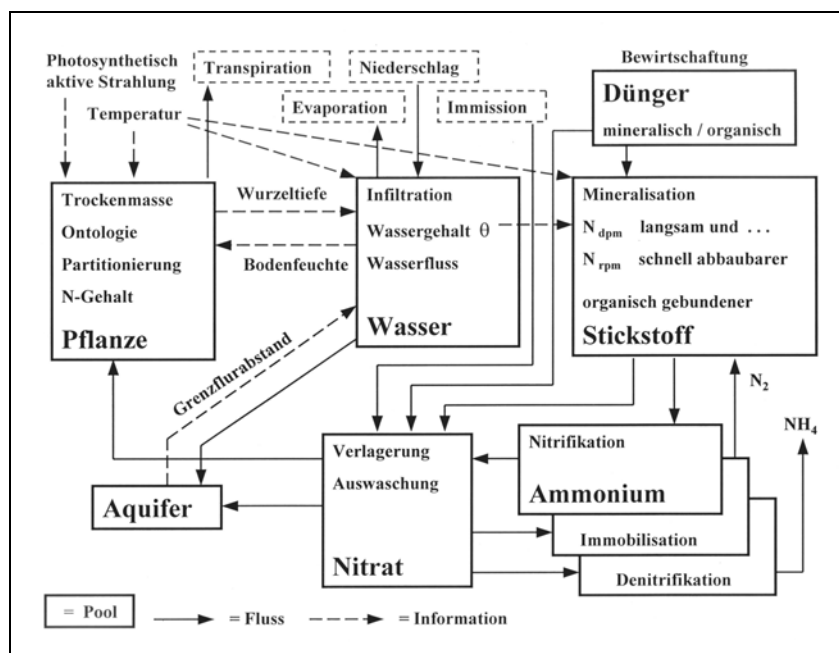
Photosynthetisch aktive Strahlung

Transpiration

Niederschlag

Bewirtschaftung

Dünger

mineralisch / organisch

Evaporation

Immission

Temperatur

Trockenmasse

Ontologie

Partitionierung

N-Gehalt

Pflanze

Wurzeltiefe

Bodenfeuchte

Infiltration

Wassergehalt $\theta$

Wasserfluss

Wasser

Mineralisation

$N_{dpm}$ langsam und . . .

$N_{rpm}$ schnell abbaubarer

organisch gebundener

Stickstoff

Grenzflurabstand

$N_2$

$NH_4$

Nitrifikation

Ammonium

Verlagerung

Auswaschung

Aquifer

Immobilisation

Nitrat

Denitrifikation

= Pool

= Fluss

= Information